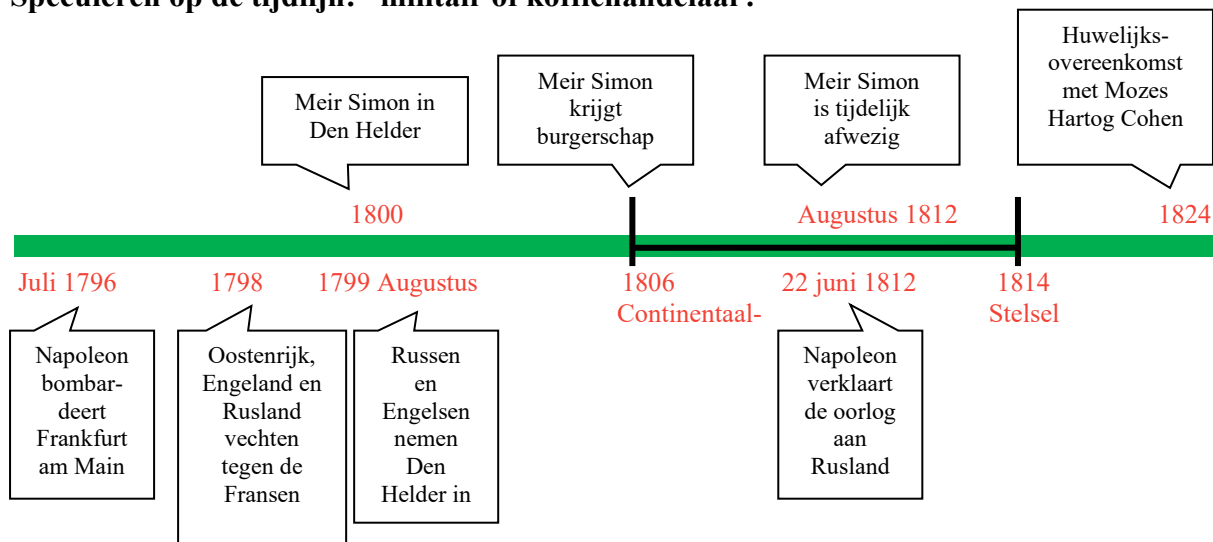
Speculeren op de tijdlijn: "militair of koffiehandelaar"

Meir Simon in Den Helder

Meir Simon krijgt burgerschap

Meir Simon is tijdelijk afwezig

Huwelijks-overeenkomst met Mozes Hartog Cohen

1800

Augustus 1812

1824

Juli 1796

1798

1799 Augustus

1806 Continentaal-

22 juni 1812

1814 Stelsel

Napoleon bombardeert Frankfurt am Main

Oostenrijk, Engeland en Rusland vechten tegen de Fransen

Russen en Engelsen nemen Den Helder in

Napoleon verklaart de oorlog aan Rusland